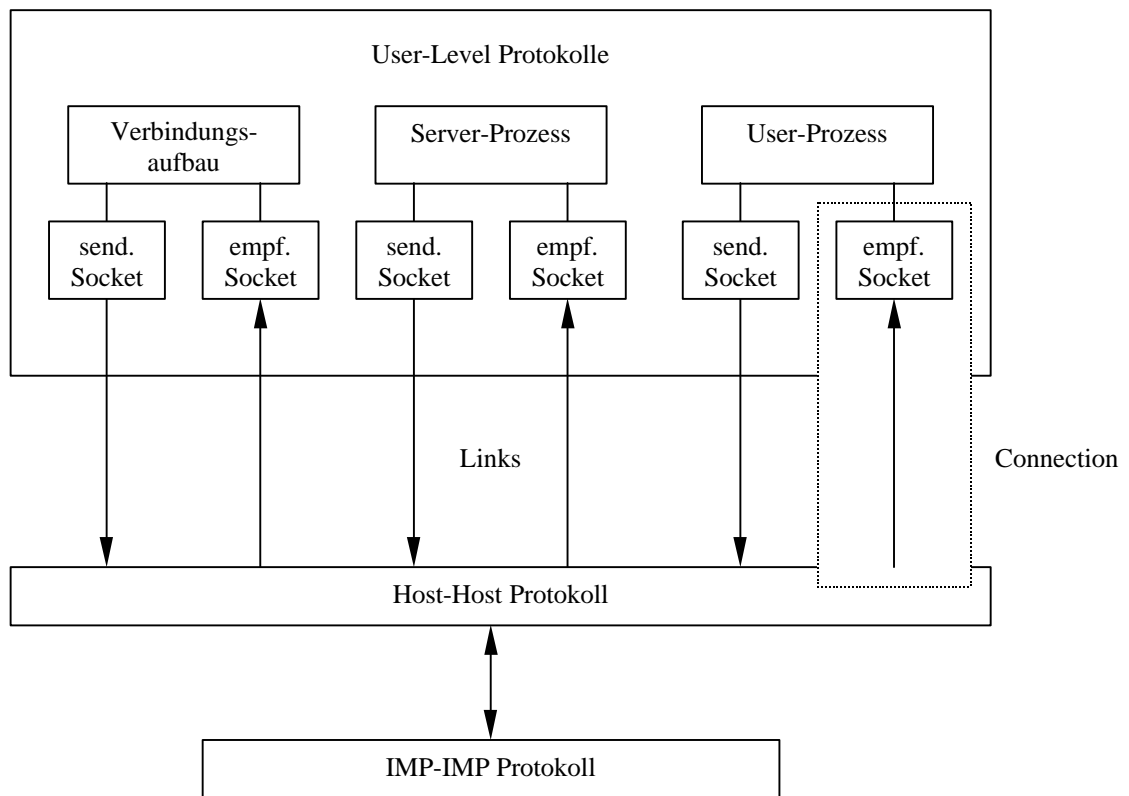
User-Level Protokolle

Verbindungsaufbau

Server-Prozess

User-Prozess

send. Socket

empf. Socket

send. Socket

empf. Socket

send. Socket

empf. Socket

Links

Connection

Host-Host Protokoll

IMP-IMP Protokoll